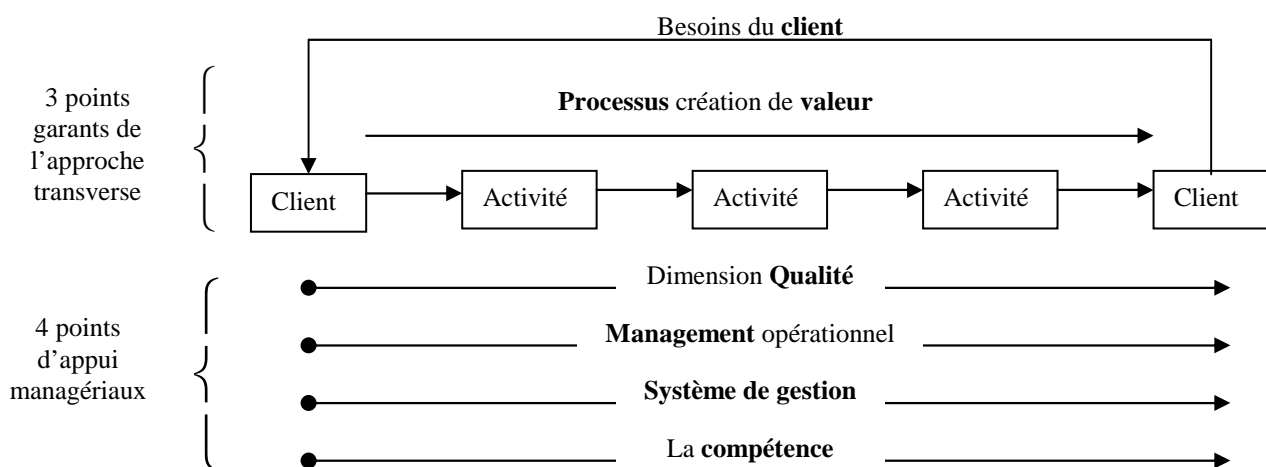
Besoins du **client**

3 points garants de l'approche transverse

**Processus** création de **valeur**

Client

Activité

Activité

Activité

Client

4 points d'appui managériaux

Dimension **Qualité**

**Management** opérationnel

**Système de gestion**

La **compétence**